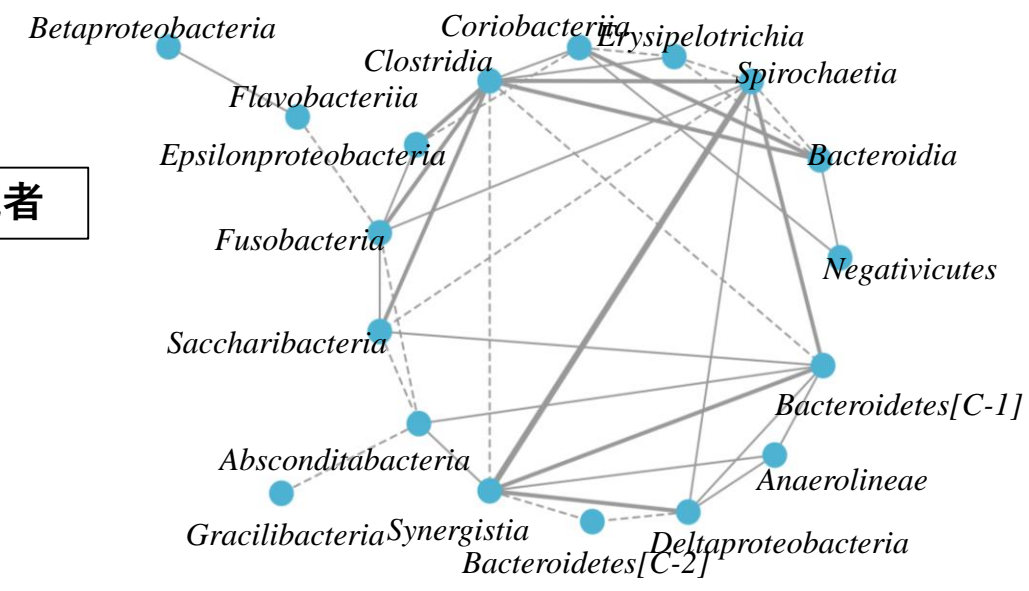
Betaproteobacteria
Coriobacteriia
Erysipelotrichia
Clostridia
Spirochaetia
Flavobacteriia
Epsilonproteobacteria
Bacteroidia
者
Fusobacteria
Negativicutes
Saccharibacteria
Bacteroidetes[C-1]
Absconditabacteria
Anaerolineae
Gracilibacteria
Synergistia
Deltaproteobacteria
Bacteroidetes[C-2]